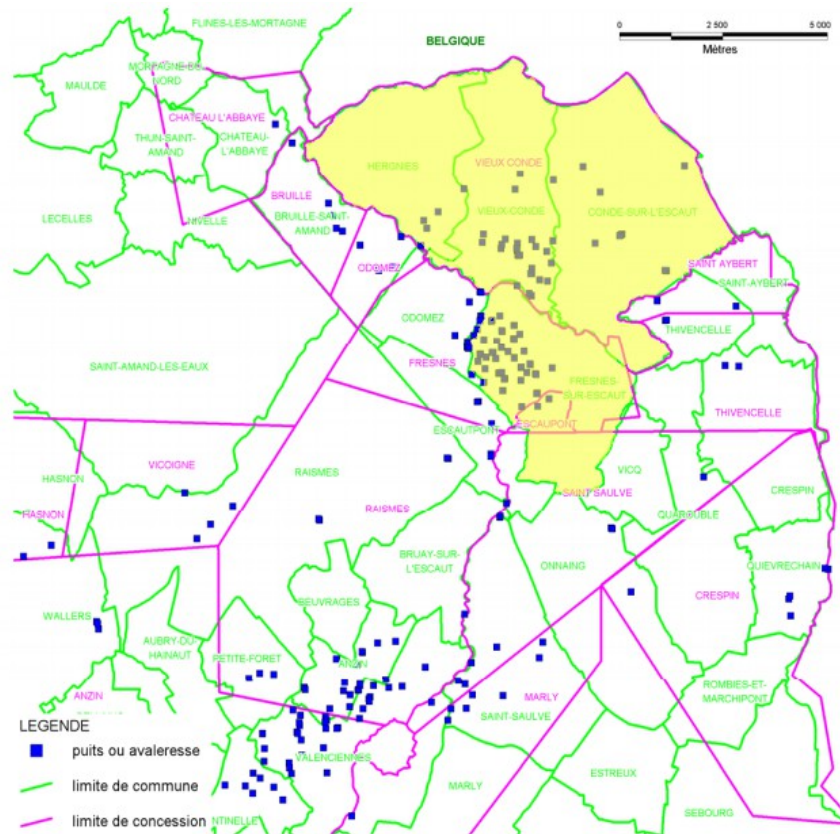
FLINES-LES-MORTAGNE
BELGIQUE
0
2 500
5 000
Mètres
MAULDE
MORTAGNE-DU-NORD
CHATEAU L'ABBAYE
THUN-SAINT-AMAND
CHATEAU-L'ABBAYE
HERGNIES
VIEUX CONDE
VIEUX-CONDE
CONDE-SUR-L'ESCAUT
BRUILLE
BRUILLE-SAINT-AMAND
LECELLES
NIVELLE
ODOMEZ
SAINT AYBERT
SAINT-AYBERT
ODOMEZ
THIVENCELLE
FRESNES
SAINT-AMAND-LES-EAUX
FRESNES-SUR-ESCAUT
THIVENCELLE
ESCAUTPONT
ESCAUPONT
HASNON
VICOIGNE
RAISMES
VICQ
CRESPIN
HASNON
RAISMES
SAINT SAULVE
QUAROUBLE
BRUAY-SUR-L'ESCAUT
ONNAING
QUIEVRECHAIN
WALLERS
BEUVRAGES
CRESPIN
AUBRY-DU-HAINAUT
PETITE-FORET
ANZIN
ANZIN
MARLY
ROMBIES-ET-MARCHIPONT
LEGENDE
SAINT-SAULVE
puits ou avaleresse
VALENCIENNES
limite de commune
MARLY
ESTREUX
limite de concession
NTINELLE
SEBOURG